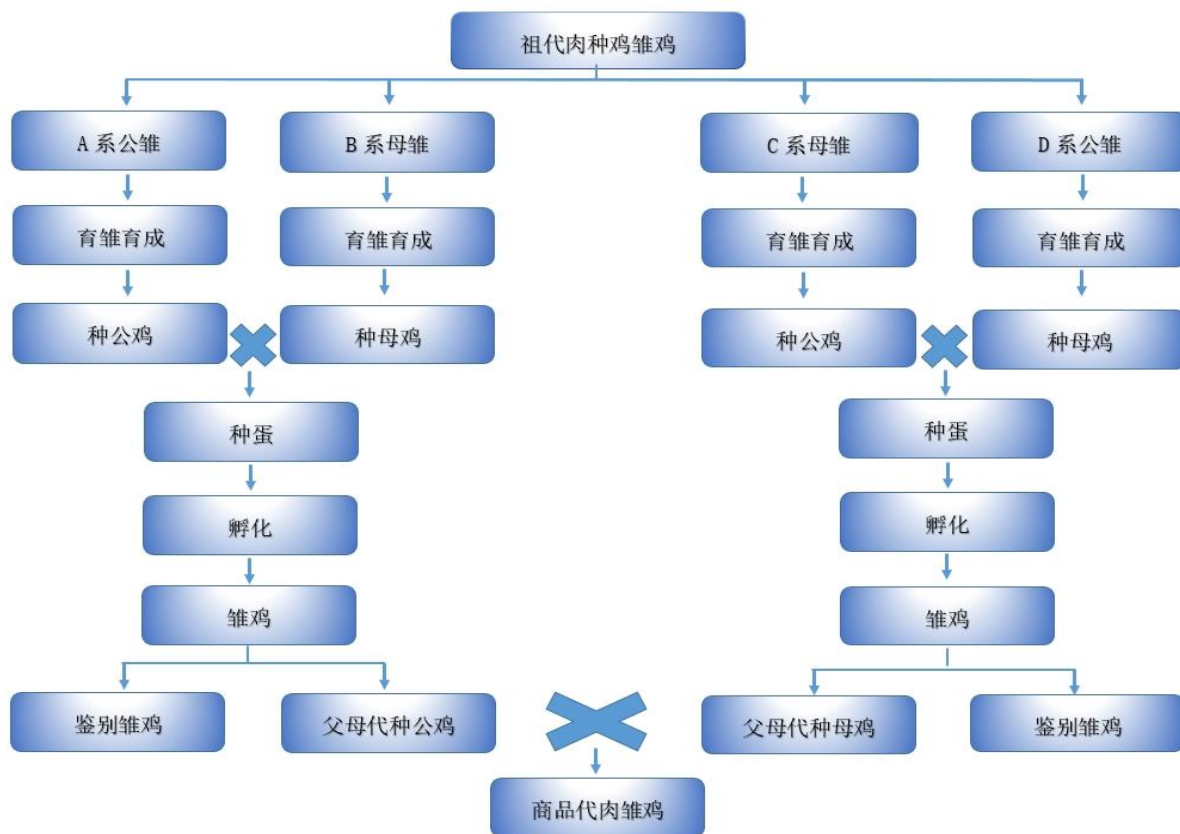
祖代肉种鸡雏鸡

A 系公雏

B 系母雏

C 系母雏

D 系公雏

育雏育成

育雏育成

育雏育成

育雏育成

种公鸡

种母鸡

种公鸡

种母鸡

种蛋

种蛋

孵化

孵化

雏鸡

雏鸡

鉴别雏鸡

父母代种公鸡

父母代种母鸡

鉴别雏鸡

商品代肉雏鸡